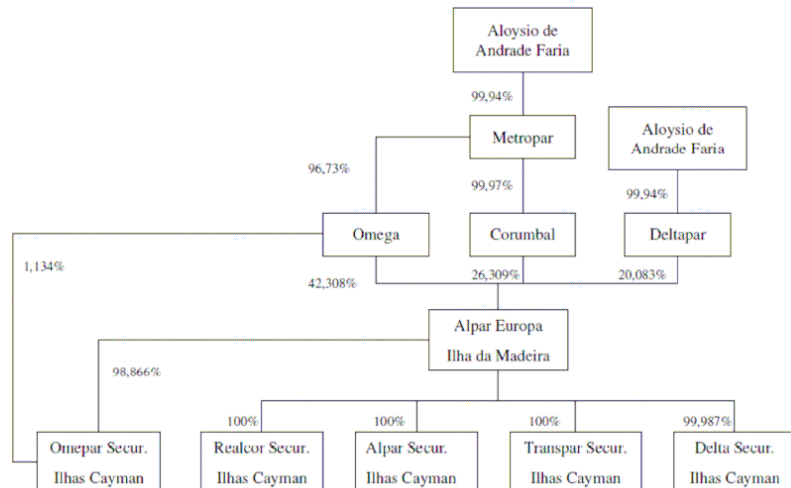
Aloysio de Andrade Faria

99,94%

Metropar

Aloysio de Andrade Faria

96,73%

99,97%

99,94%

Omega

Corumbal

Deltapar

1,134%

42,308%

26,309%

20,083%

Alpar Europa
Ilha da Madeira

98,866%

100%

100%

100%

99,987%

Omepar Secur.
Ilhas Cayman

Realcor Secur.
Ilhas Cayman

Alpar Secur.
Ilhas Cayman

Transpar Secur.
Ilhas Cayman

Delta Secur.
Ilhas Cayman